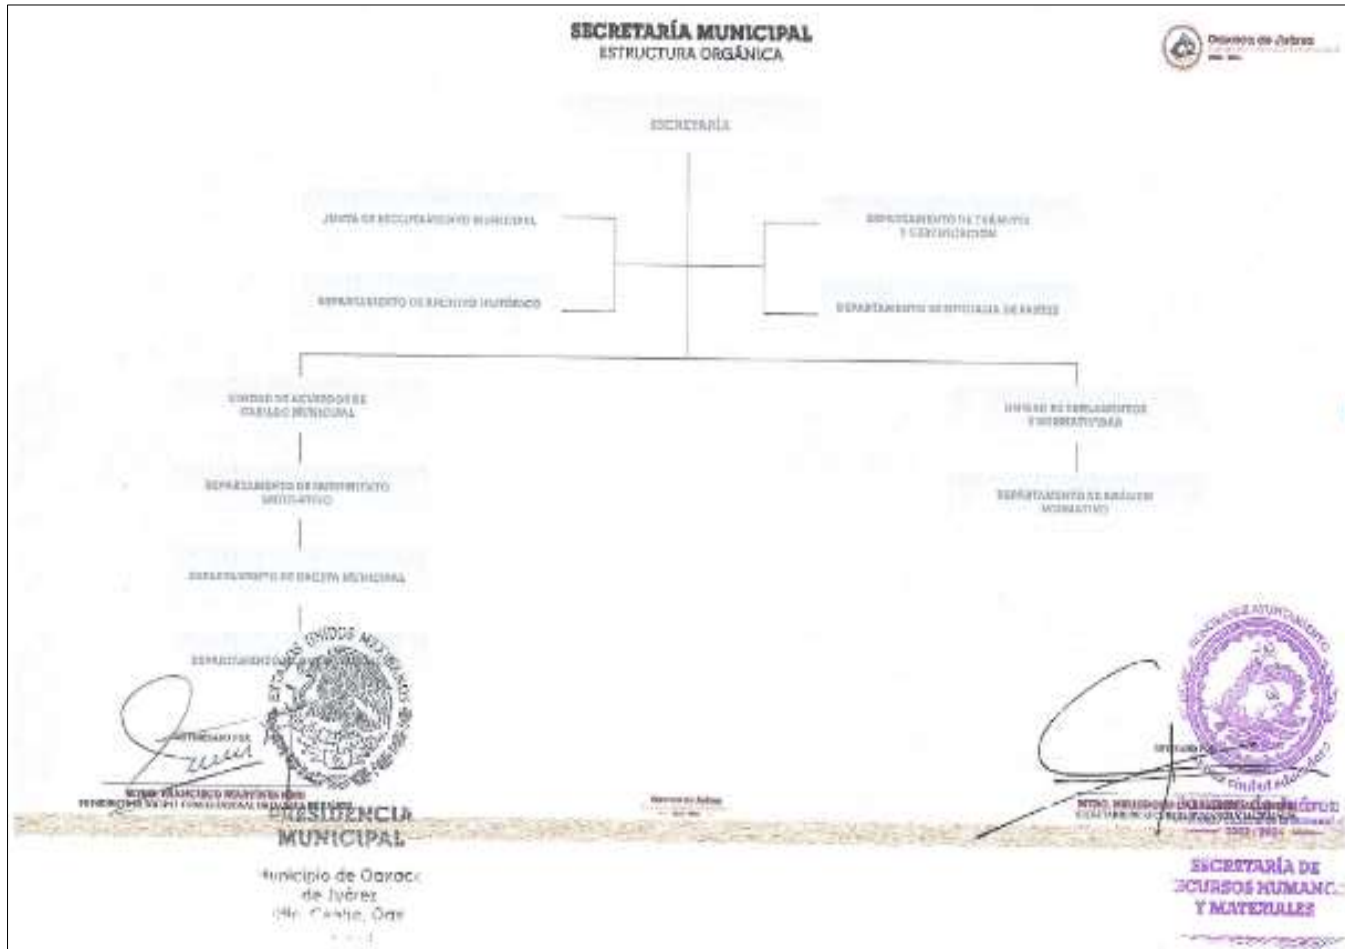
SECRETARÍA MUNICIPAL
ESTRUCTURA ORGÁNICA

Oaxaca de Juárez

SECRETARÍA

JUNTA DE RECLUTAMIENTO MUNICIPAL

DEPARTAMENTO DE ARCHIVO HISTÓRICO

DEPARTAMENTO DE TRÁMITES Y CERTIFICACIÓN

DEPARTAMENTO DE OFICIALÍA DE PARTES

UNIDAD DE ACUERDOS DE CABILDO MUNICIPAL

DEPARTAMENTO DE SEGUIMIENTO NORMATIVO

DEPARTAMENTO DE GACETA MUNICIPAL

DEPARTAMENTO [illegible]

UNIDAD DE REGLAMENTOS Y NORMATIVIDAD

DEPARTAMENTO DE ANÁLISIS NORMATIVO

ESTADOS UNIDOS MEXICANOS

AUTORIZÓ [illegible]

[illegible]

PRESIDENCIA MUNICIPAL

Municipio de Oaxaca de Juárez
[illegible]

Oaxaca de Juárez

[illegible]

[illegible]

H. AYUNTAMIENTO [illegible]

2022 - 2024

SECRETARÍA DE RECURSOS HUMANOS Y MATERIALES